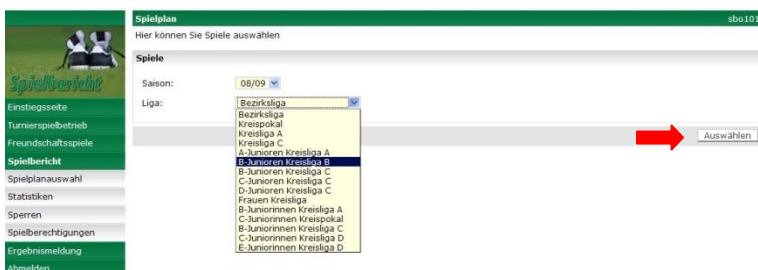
Spielbericht

Einstiegsseite
Turnierspielbetrieb
Freundschaftsspiele
Spielbericht
Spielplanauswahl
Statistiken
Sperren
Spielberechtigungen
Ergebnismeldung
Abmelden

Spielplan

sbo101

Hier können Sie Spiele auswählen

Spiele

Saison: 08/09

Liga: Bezirksliga

Bezirksliga
Kreispokal
Kreisliga A
Kreisliga C
A-Junioren Kreisliga A
B-Junioren Kreisliga B
B-Junioren Kreisliga C
C-Junioren Kreisliga C
D-Junioren Kreisliga C
Frauen Kreisliga
B-Juniorinnen Kreisliga A
C-Juniorinnen Kreispokal
B-Juniorinnen Kreisliga C
C-Juniorinnen Kreisliga D
E-Juniorinnen Kreisliga D

Auswählen